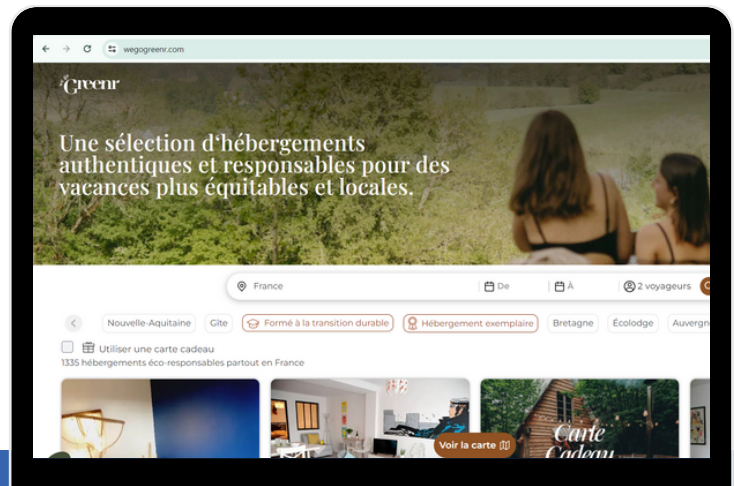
wegogreenr.com

Greenr

Une sélection d'hébergements authentiques et responsables pour des vacances plus équitables et locales.

France | De | À | 2 voyageurs

Nouvelle-Aquitaine | Gîte | Formé à la transition durable | Hébergement exemplaire | Bretagne | Écolodge | Auvergn

Utiliser une carte cadeau

1335 hébergements éco-responsables partout en France

Voir la carte

Carte Cadeau